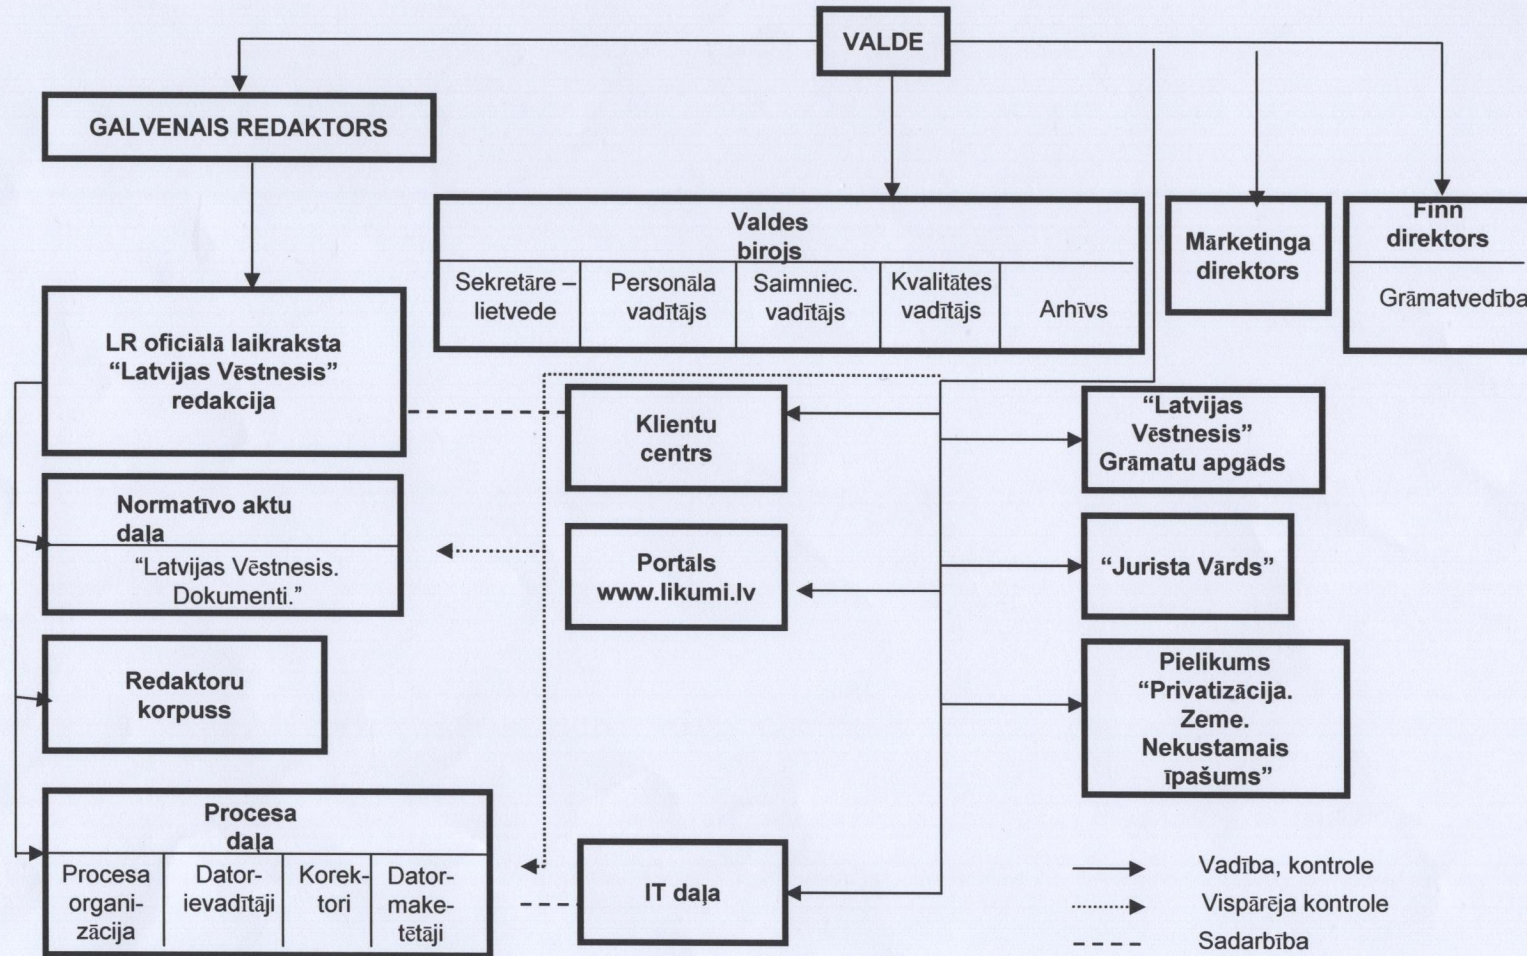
VALDE

GALVENAIS REDAKTORS

Valdes birojs

| Sekretāre – lietvede | Personāla vadītājs | Saimniec. vadītājs | Kvalitātes vadītājs | Arhīvs |
|---|---|---|---|---|

Mārketinga direktors

Finn direktors

Grāmatvedība

LR oficiālā laikraksta “Latvijas Vēstnesis” redakcija

Klientu centrs

“Latvijas Vēstnesis” Grāmatu apgāds

Normatīvo aktu daļa

“Latvijas Vēstnesis. Dokumenti.”

Portāls www.likumi.lv

“Jurista Vārds”

Redaktoru korpuss

Pielikums “Privatizācija. Zeme. Nekustamais īpašums”

Procesa daļa

| Procesa organizācija | Datorievadītāji | Korektori | Datormaketētāji |
|---|---|---|---|

IT daļa

Vadība, kontrole

Vispārēja kontrole

Sadarbība